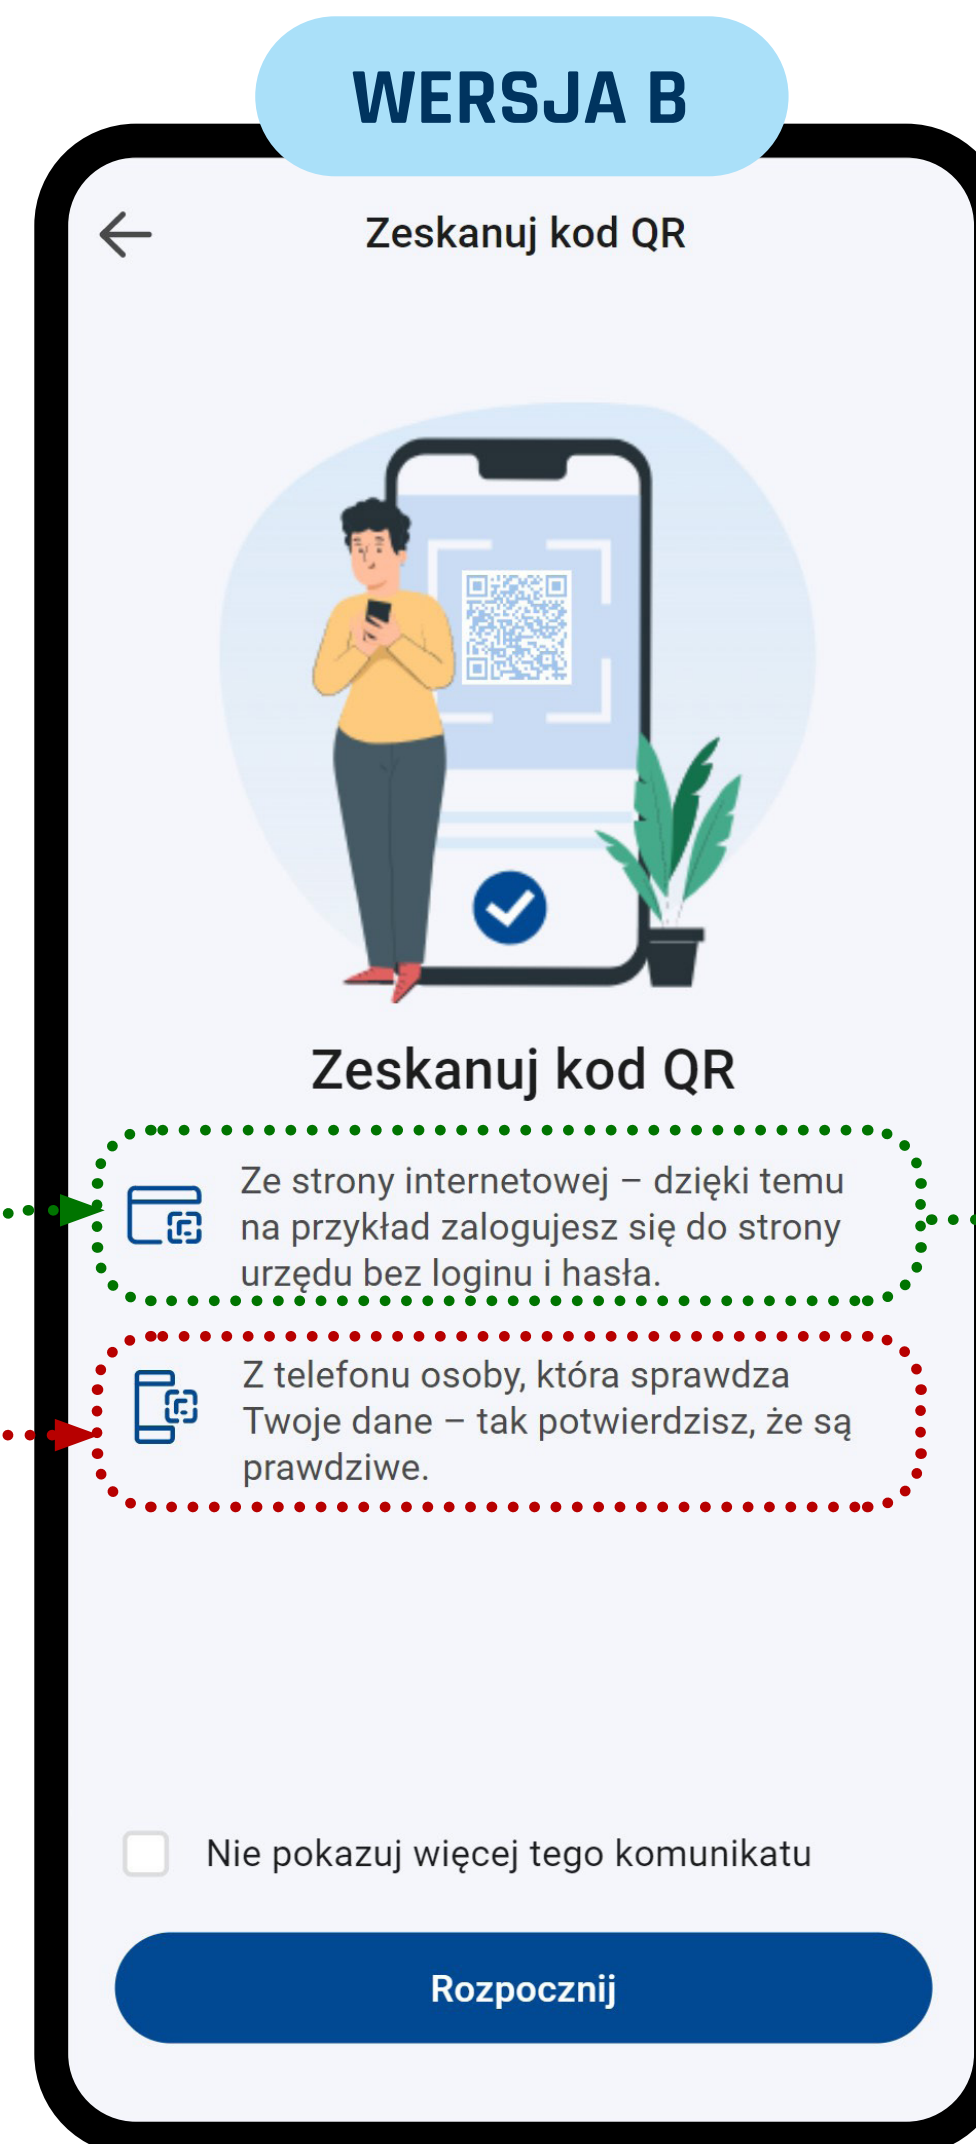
WERSJA B

Zeskanuj kod QR

Zeskanuj kod QR

Ze strony internetowej – dzięki temu na przykład zalogujesz się do strony urzędu bez loginu i hasła.

Z telefonu osoby, która sprawdza Twoje dane – tak potwierdzisz, że są prawdziwe.

Nie pokazuj więcej tego komunikatu

Rozpocznij